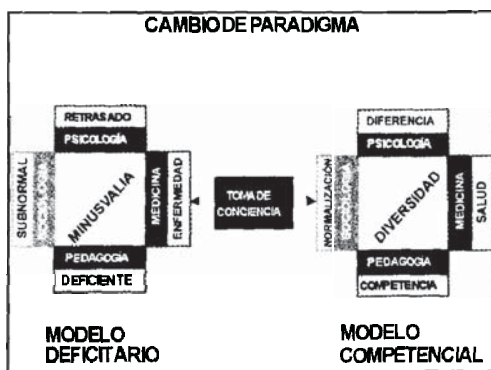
CAMBIO DE PARADIGMA

RETRASADO
PSICOLOGÍA
SUBNORMAL
MINUSVALIA
MEDICINA
ENFERMEDAD
PEDAGOGIA
DEFICIENTE

TOMA DE CONCIENCIA

DIFERENCIA
PSICOLOGIA
NORMALIZACIÓN
DIVERSIDAD
MEDICINA
SALUD
PEDAGOGIA
COMPETENCIA

MODELO DEFICITARIO

MODELO COMPETENCIAL